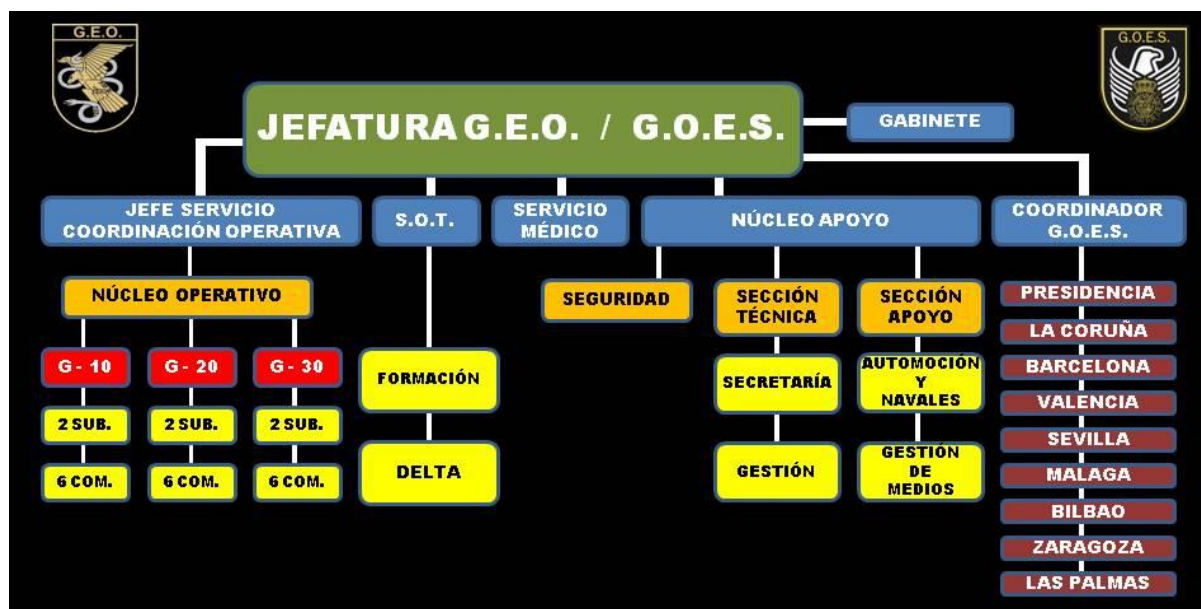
G.E.O.

G.O.E.S.

JEFATURA G.E.O. / G.O.E.S.

GABINETE

JEFE SERVICIO COORDINACIÓN OPERATIVA

S.O.T.

SERVICIO MÉDICO

NÚCLEO APOYO

COORDINADOR G.O.E.S.

NÚCLEO OPERATIVO

G - 10

G - 20

G - 30

2 SUB.

2 SUB.

2 SUB.

6 COM.

6 COM.

6 COM.

FORMACIÓN

DELTA

SEGURIDAD

SECCIÓN TÉCNICA

SECRETARÍA

GESTIÓN

SECCIÓN APOYO

AUTOMOCIÓN Y NAVALES

GESTIÓN DE MEDIOS

PRESIDENCIA

LA CORUÑA

BARCELONA

VALENCIA

SEVILLA

MALAGA

BILBAO

ZARAGOZA

LAS PALMAS